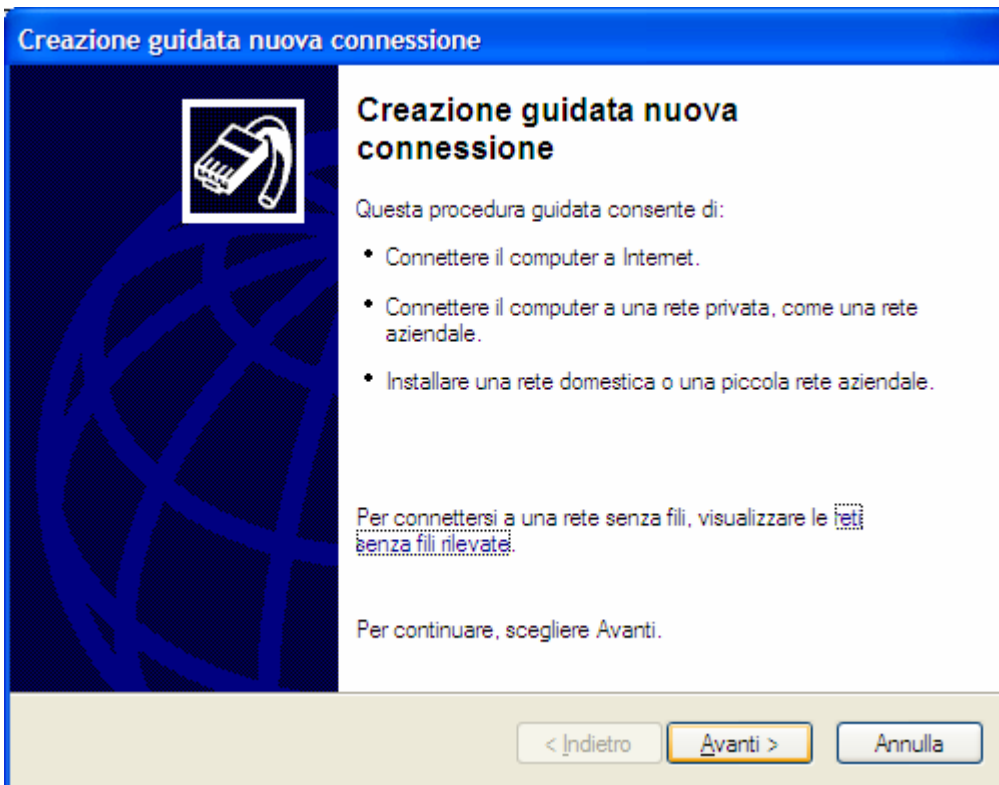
Creazione guidata nuova connessione

Creazione guidata nuova connessione

Questa procedura guidata consente di:

• Connettere il computer a Internet.

• Connettere il computer a una rete privata, come una rete aziendale.

• Installare una rete domestica o una piccola rete aziendale.

Per connettersi a una rete senza fili, visualizzare le reti senza fili rilevate.

Per continuare, scegliere Avanti.

< Indietro | Avanti > | Annulla